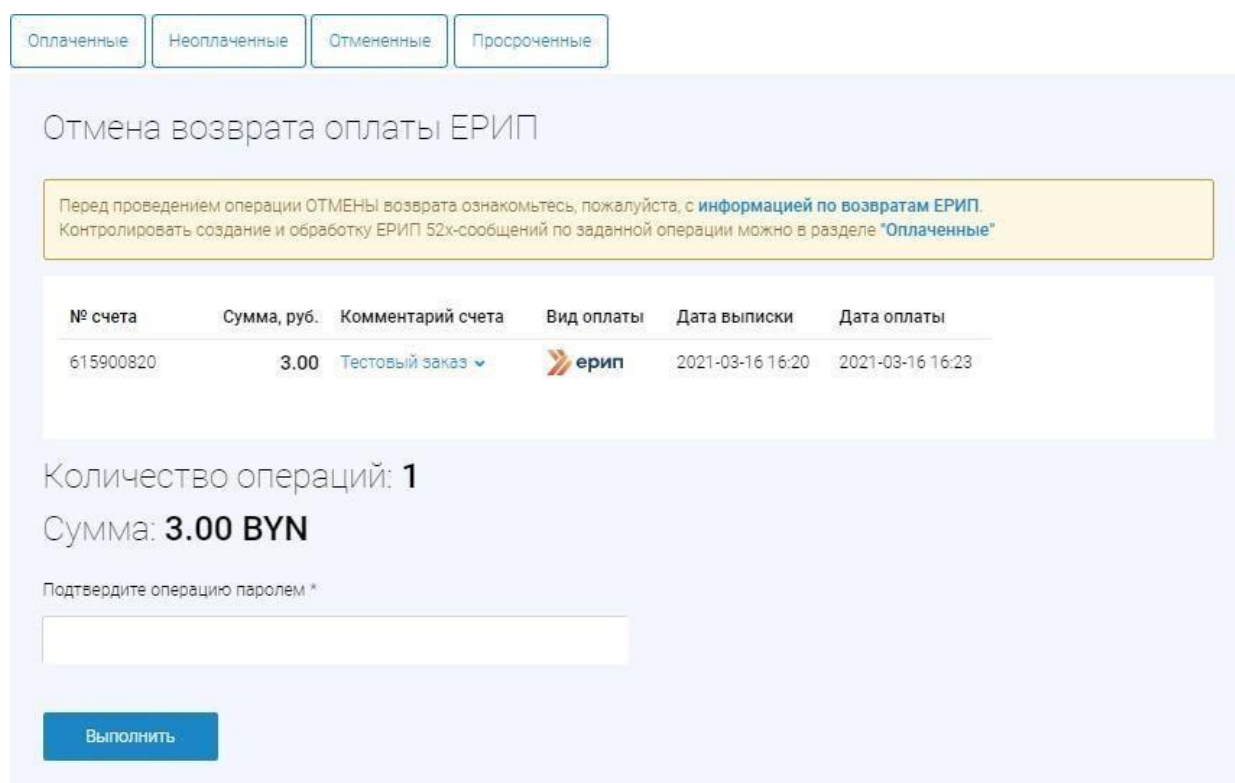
Оплаченные Неоплаченные Отмененные Просроченные

Отмена возврата оплаты ЕРИП

Перед проведением операции ОТМЕНЫ возврата ознакомьтесь, пожалуйста, с информацией по возвратам ЕРИП.
Контролировать создание и обработку ЕРИП 52х-сообщений по заданной операции можно в разделе "Оплаченные"

| № счета | Сумма, руб. | Комментарий счета | Вид оплаты | Дата выписки | Дата оплаты |
|---|---|---|---|---|---|
| 615900820 | 3.00 | Тестовый заказ | ерип | 2021-03-16 16:20 | 2021-03-16 16:23 |

Количество операций: 1

Сумма: 3.00 BYN

Подтвердите операцию паролем *

Выполнить